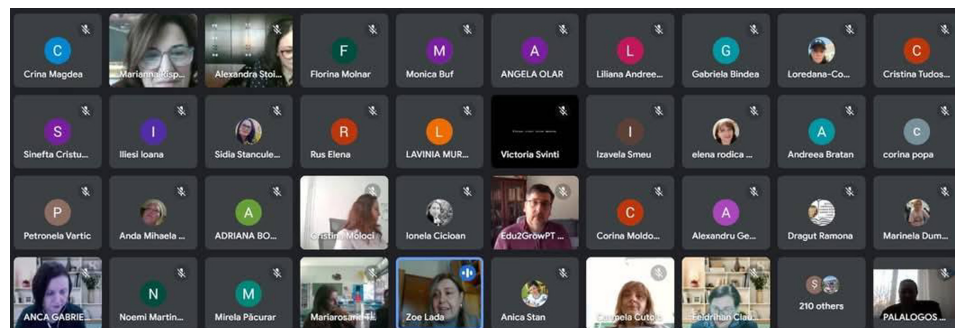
C
Crina Magdea

Marianna Kosp...

Alexandra Stoi...

F
Florina Molnar

M
Monica Buf

A
ANGELA OLAR

L
Liliana Andree...

G
Gabriela Bindea

Loredana-Co...

C
Cristina Tudos...

S
Sinefta Cristu...

I
Iliesi Ioana

Sidia Stancule...

R
Rus Elena

L
LAVINIA MUR...

Victoria Svinti

I
Izavela Smeu

elena rodica ...

A
Andreea Bratan

c
corina popa

P
Petronela Vartic

Anda Mihaela ...

A
ADRIANA BO...

Cristina Moloci

Ionela Cicioan

Edu2GrowPT ...

C
Corina Moldo...

A
Alexandru Ge...

Dragut Ramona

Marinela Dum...

ANCA GABRIE...

N
Noemi Martin...

M
Mirela Păcurar

Mariarosaria ...

Zoe Lada

Anica Stan

Camelia Cuto...

Feldrihan Clau...

210 others

PALALOGOS ...